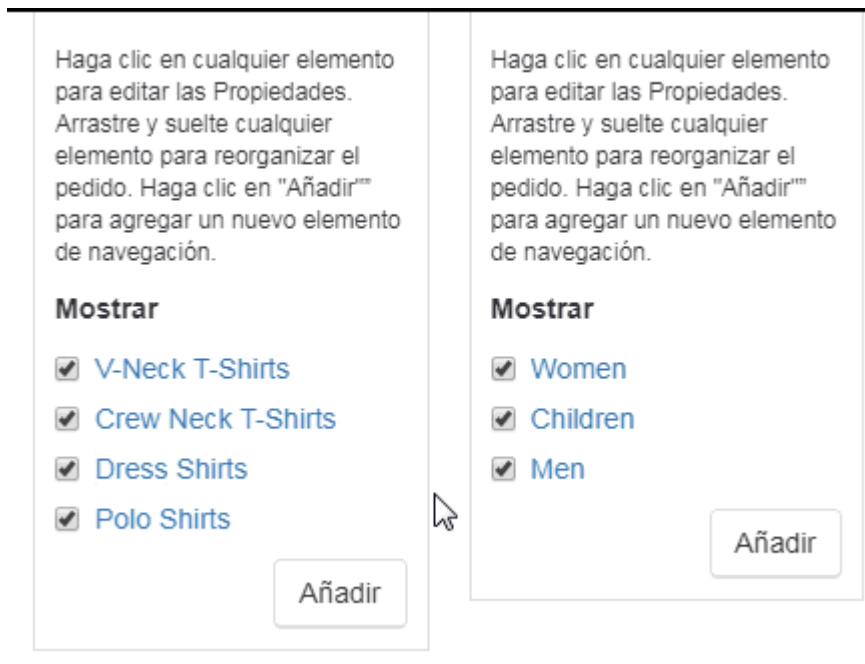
Haga clic en cualquier elemento para editar las Propiedades. Arrastre y suelte cualquier elemento para reorganizar el pedido. Haga clic en "Añadir"" para agregar un nuevo elemento de navegación.

Mostrar

V-Neck T-Shirts

Crew Neck T-Shirts

Dress Shirts

Polo Shirts

Añadir

Haga clic en cualquier elemento para editar las Propiedades. Arrastre y suelte cualquier elemento para reorganizar el pedido. Haga clic en "Añadir"" para agregar un nuevo elemento de navegación.

Mostrar

Women

Children

Men

Añadir